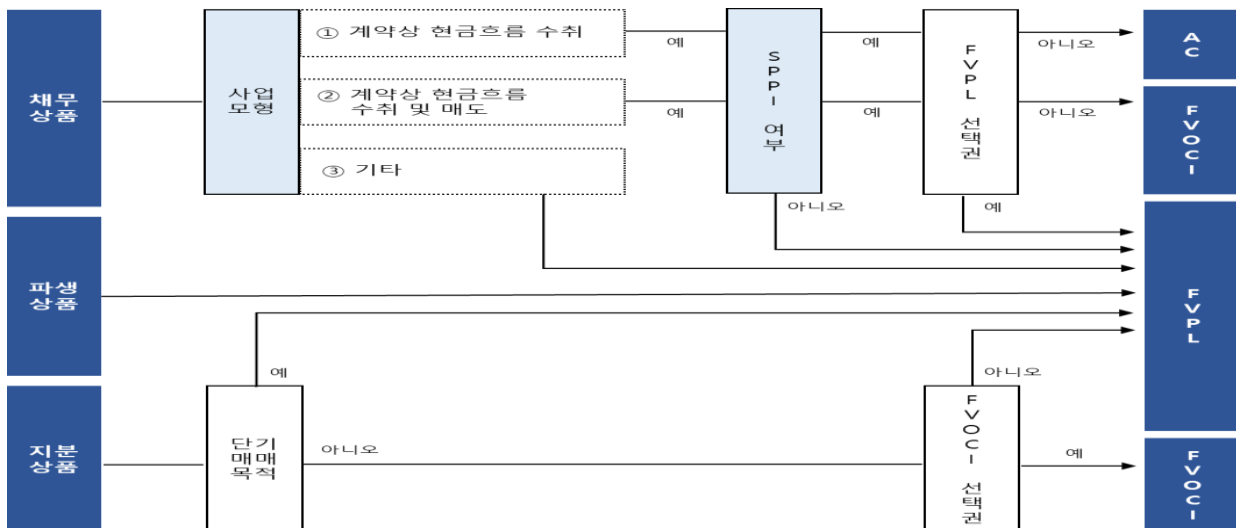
채무 상품

사업 모형

① 계약상 현금흐름 수취

② 계약상 현금흐름 수취 및 매도

③ 기타

예

예

SPPI 여부

예

예

아니오

FVPL 선택권

아니오

아니오

예

AC

FVOCI

파생 상품

FVPL

지분 상품

예

단기 매매 목적

아니오

아니오

FVOCI 선택권

예

FVOCI